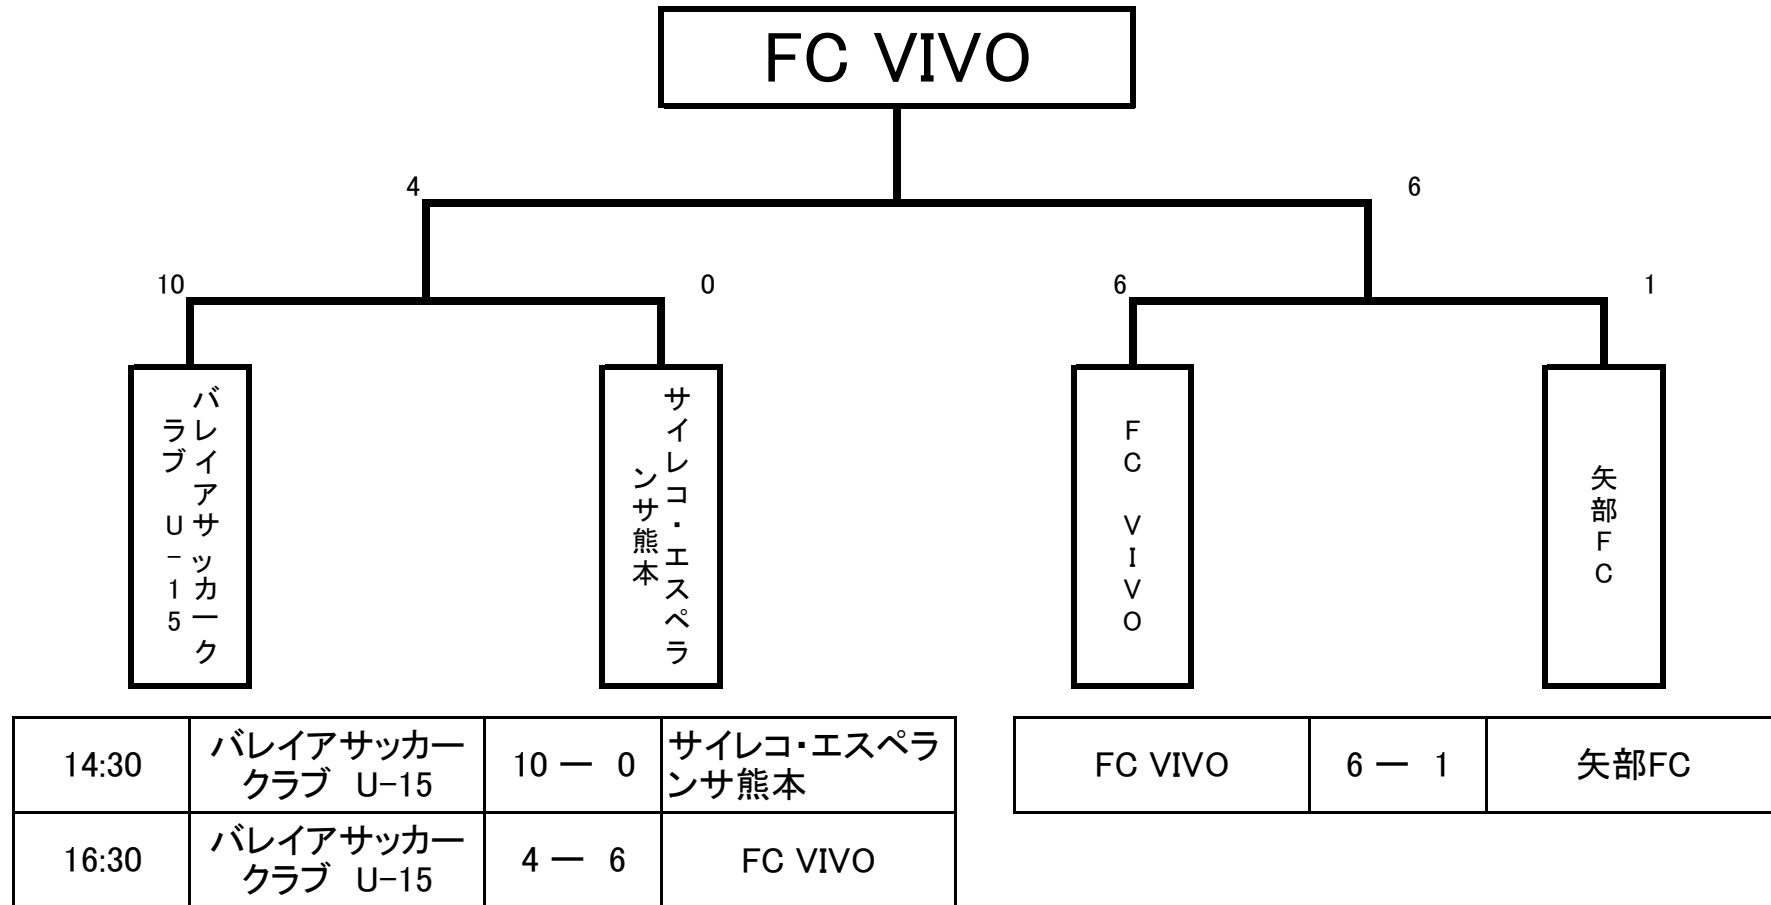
FC VIVO

4

6

10

0

6

1

バレイアサッカークラブ U-15

サイレコ・エスペランサ熊本

FC VIVO

矢部FC

| 14:30 | バレイアサッカークラブ U-15 | 10 ― 0 | サイレコ・エスペランサ熊本 |
|---|---|---|---|
| 16:30 | バレイアサッカークラブ U-15 | 4 ― 6 | FC VIVO |

| FC VIVO | 6 ― 1 | 矢部FC |
|---|---|---|